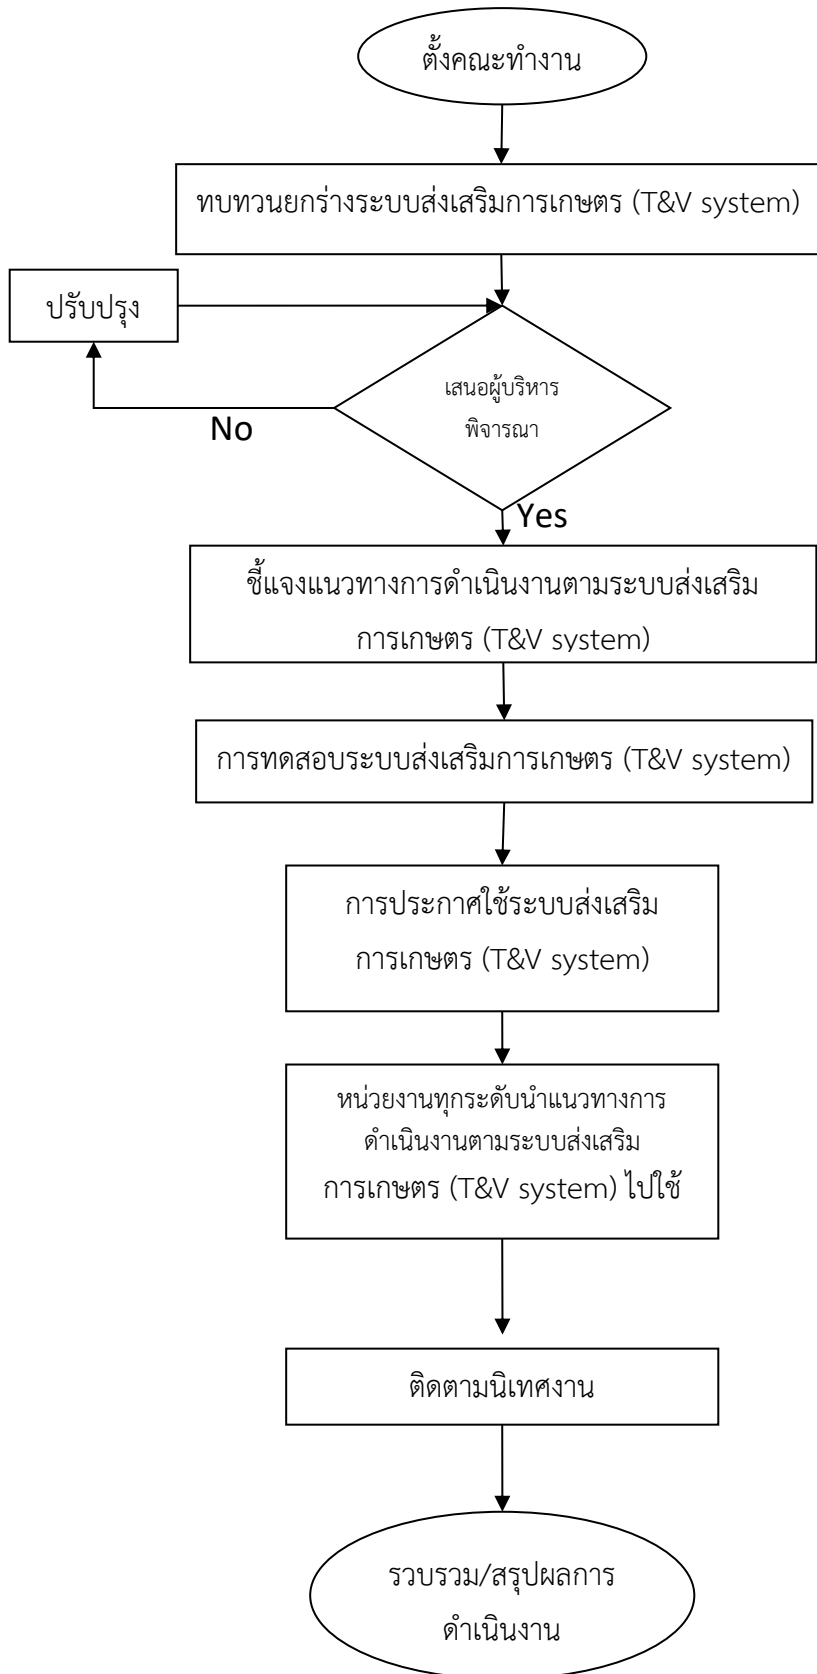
ตั้งคณะทำงาน

ทบทวนยกร่างระบบส่งเสริมการเกษตร (T&V system)

ปรับปรุง

เสนอผู้บริหารพิจารณา

No

Yes

ชี้แจงแนวทางการดำเนินงานตามระบบส่งเสริมการเกษตร (T&V system)

การทดสอบระบบส่งเสริมการเกษตร (T&V system)

การประกาศใช้ระบบส่งเสริมการเกษตร (T&V system)

หน่วยงานทุกระดับนำแนวทางการดำเนินงานตามระบบส่งเสริมการเกษตร (T&V system) ไปใช้

ติดตามนิเทศงาน

รวบรวม/สรุปผลการดำเนินงาน